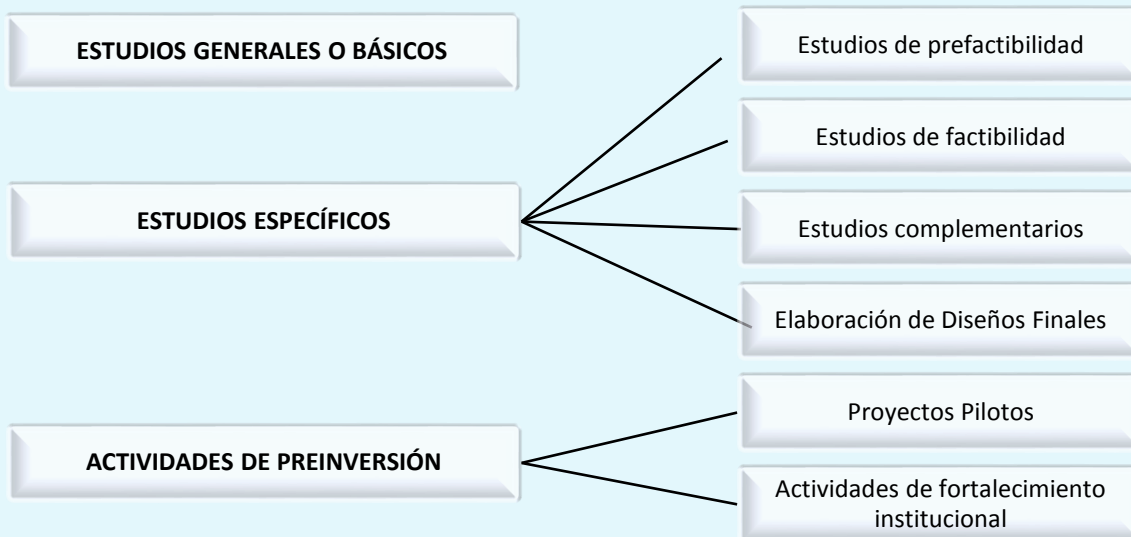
ESTUDIOS GENERALES O BÁSICOS

ESTUDIOS ESPECÍFICOS

Estudios de prefactibilidad

Estudios de factibilidad

Estudios complementarios

Elaboración de Diseños Finales

ACTIVIDADES DE PREINVERSIÓN

Proyectos Pilotos

Actividades de fortalecimiento institucional